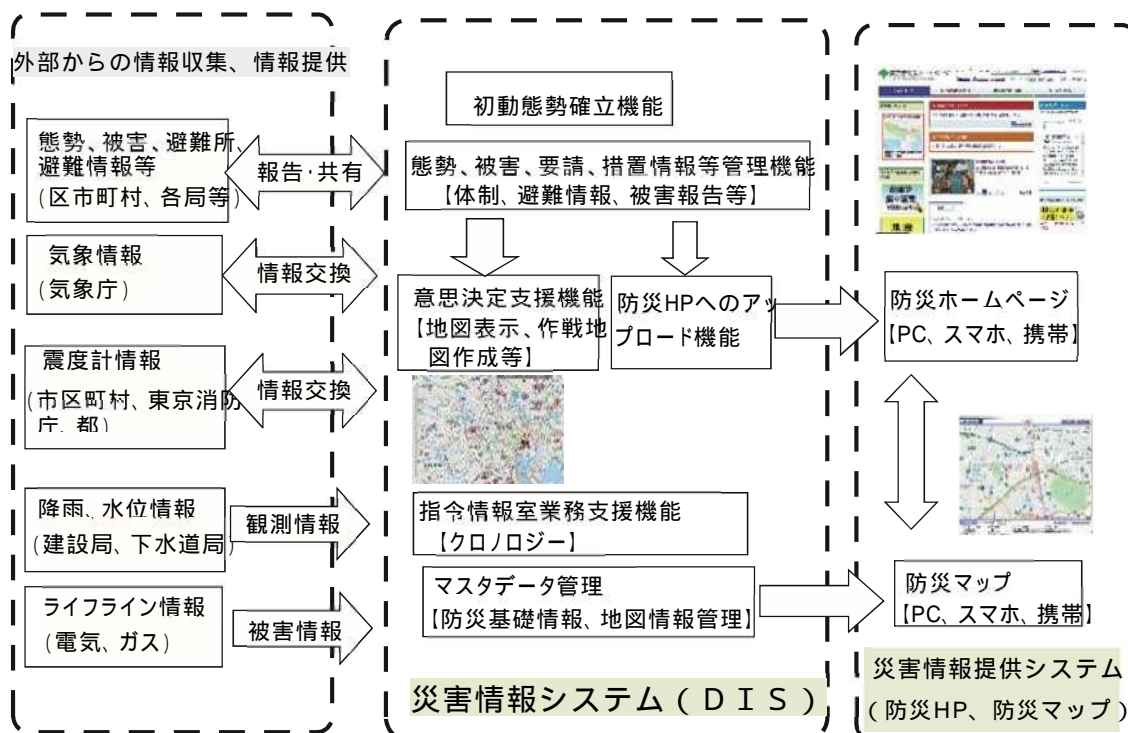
外部からの情報収集、情報提供

態勢、被害、避難所、避難情報等
(区市町村、各局等)

報告･共有

気象情報
(気象庁)

情報交換

震度計情報
(市区町村、東京消防庁、都)

情報交換

降雨、水位情報
(建設局、下水道局)

観測情報

ライフライン情報
(電気、ガス)

被害情報

初動態勢確立機能

態勢、被害、要請、措置情報等管理機能
【体制、避難情報、被害報告等】

意思決定支援機能
【地図表示、作戦地図作成等】

防災HPへのアップロード機能

指令情報室業務支援機能
【クロノロジー】

マスタデータ管理
【防災基礎情報、地図情報管理】

災害情報システム(DIS)

防災ホームページ
【PC、スマホ、携帯】

防災マップ
【PC、スマホ、携帯】

災害情報提供システム
(防災HP、防災マップ)